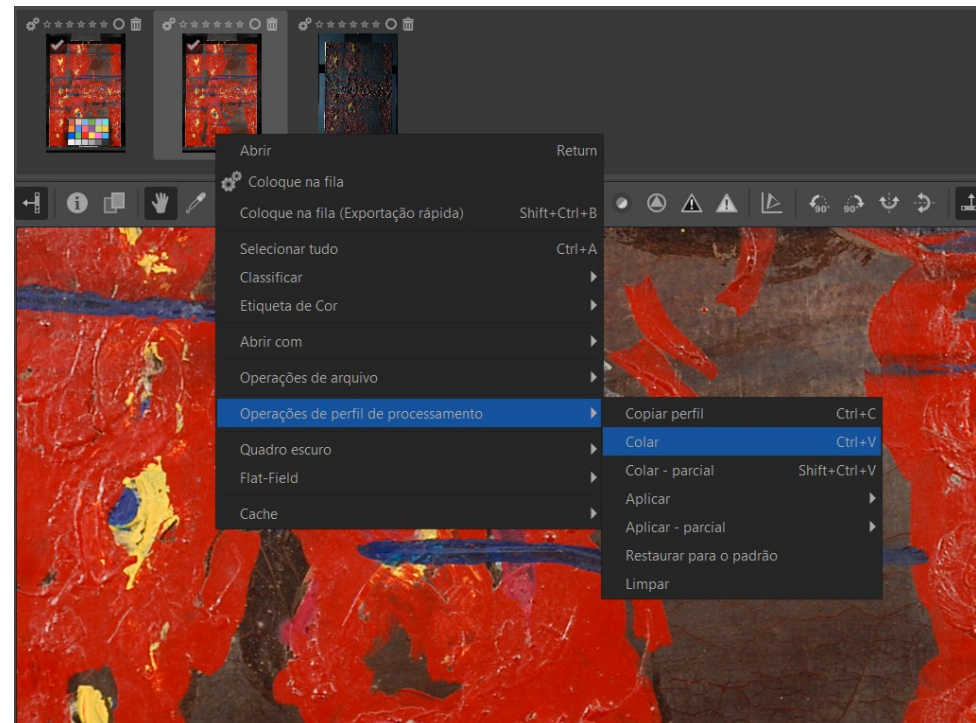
Abrir Return
Coloque na fila
Coloque na fila (Exportação rápida) Shift+Ctrl+B
Selecionar tudo Ctrl+A
Classificar
Etiqueta de Cor
Abrir com
Operações de arquivo
Operações de perfil de processamento
Quadro escuro
Flat-Field
Cache

Copiar perfil Ctrl+C
Colar Ctrl+V
Colar - parcial Shift+Ctrl+V
Aplicar
Aplicar - parcial
Restaurar para o padrão
Limpar